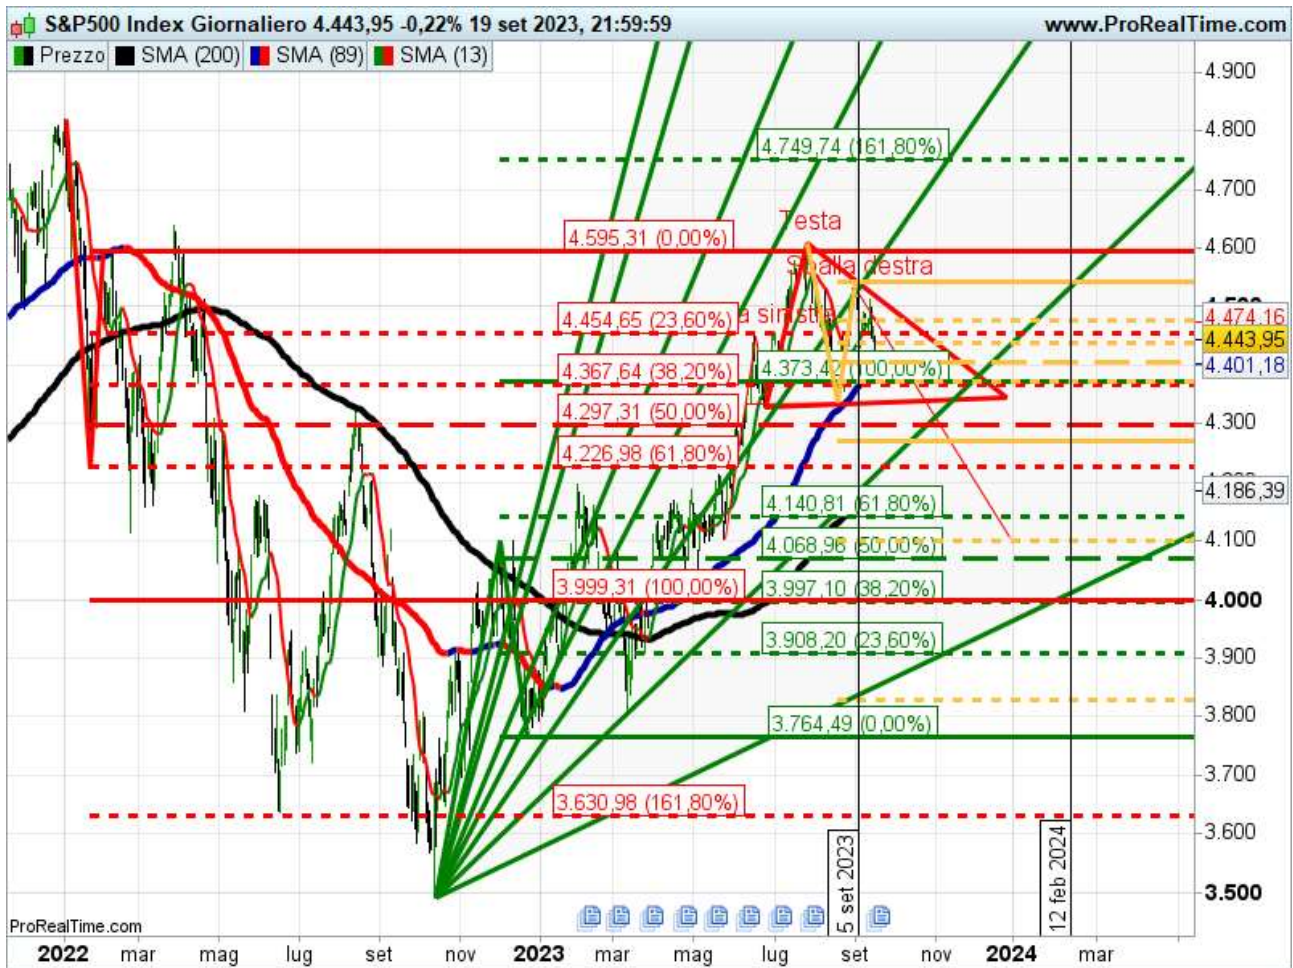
S&P500 Index Giornaliero 4.443,95 -0,22% 19 set 2023, 21:59:59 www.ProRealTime.com

Prezzo SMA (200) SMA (89) SMA (13)

4.749,74 (161,80%)
Testa
4.595,31 (0,00%)
Spalla destra
4.454,65 (23,60%)
a sinistra
4.367,64 (38,20%)
4.373,42 (100,00%)
4.297,31 (50,00%)
4.226,98 (61,80%)
4.140,81 (61,80%)
4.068,96 (50,00%)
3.999,31 (100,00%)
3.997,10 (38,20%)
3.908,20 (23,60%)
3.764,49 (0,00%)
3.630,98 (161,80%)

4.900
4.800
4.700
4.600
4.474,16
4.443,95
4.401,18
4.300
4.186,39
4.100
4.000
3.900
3.800
3.700
3.600
3.500

5 set 2023
12 feb 2024

ProRealTime.com
2022 mar mag lug set nov 2023 mar mag lug set nov 2024 mar